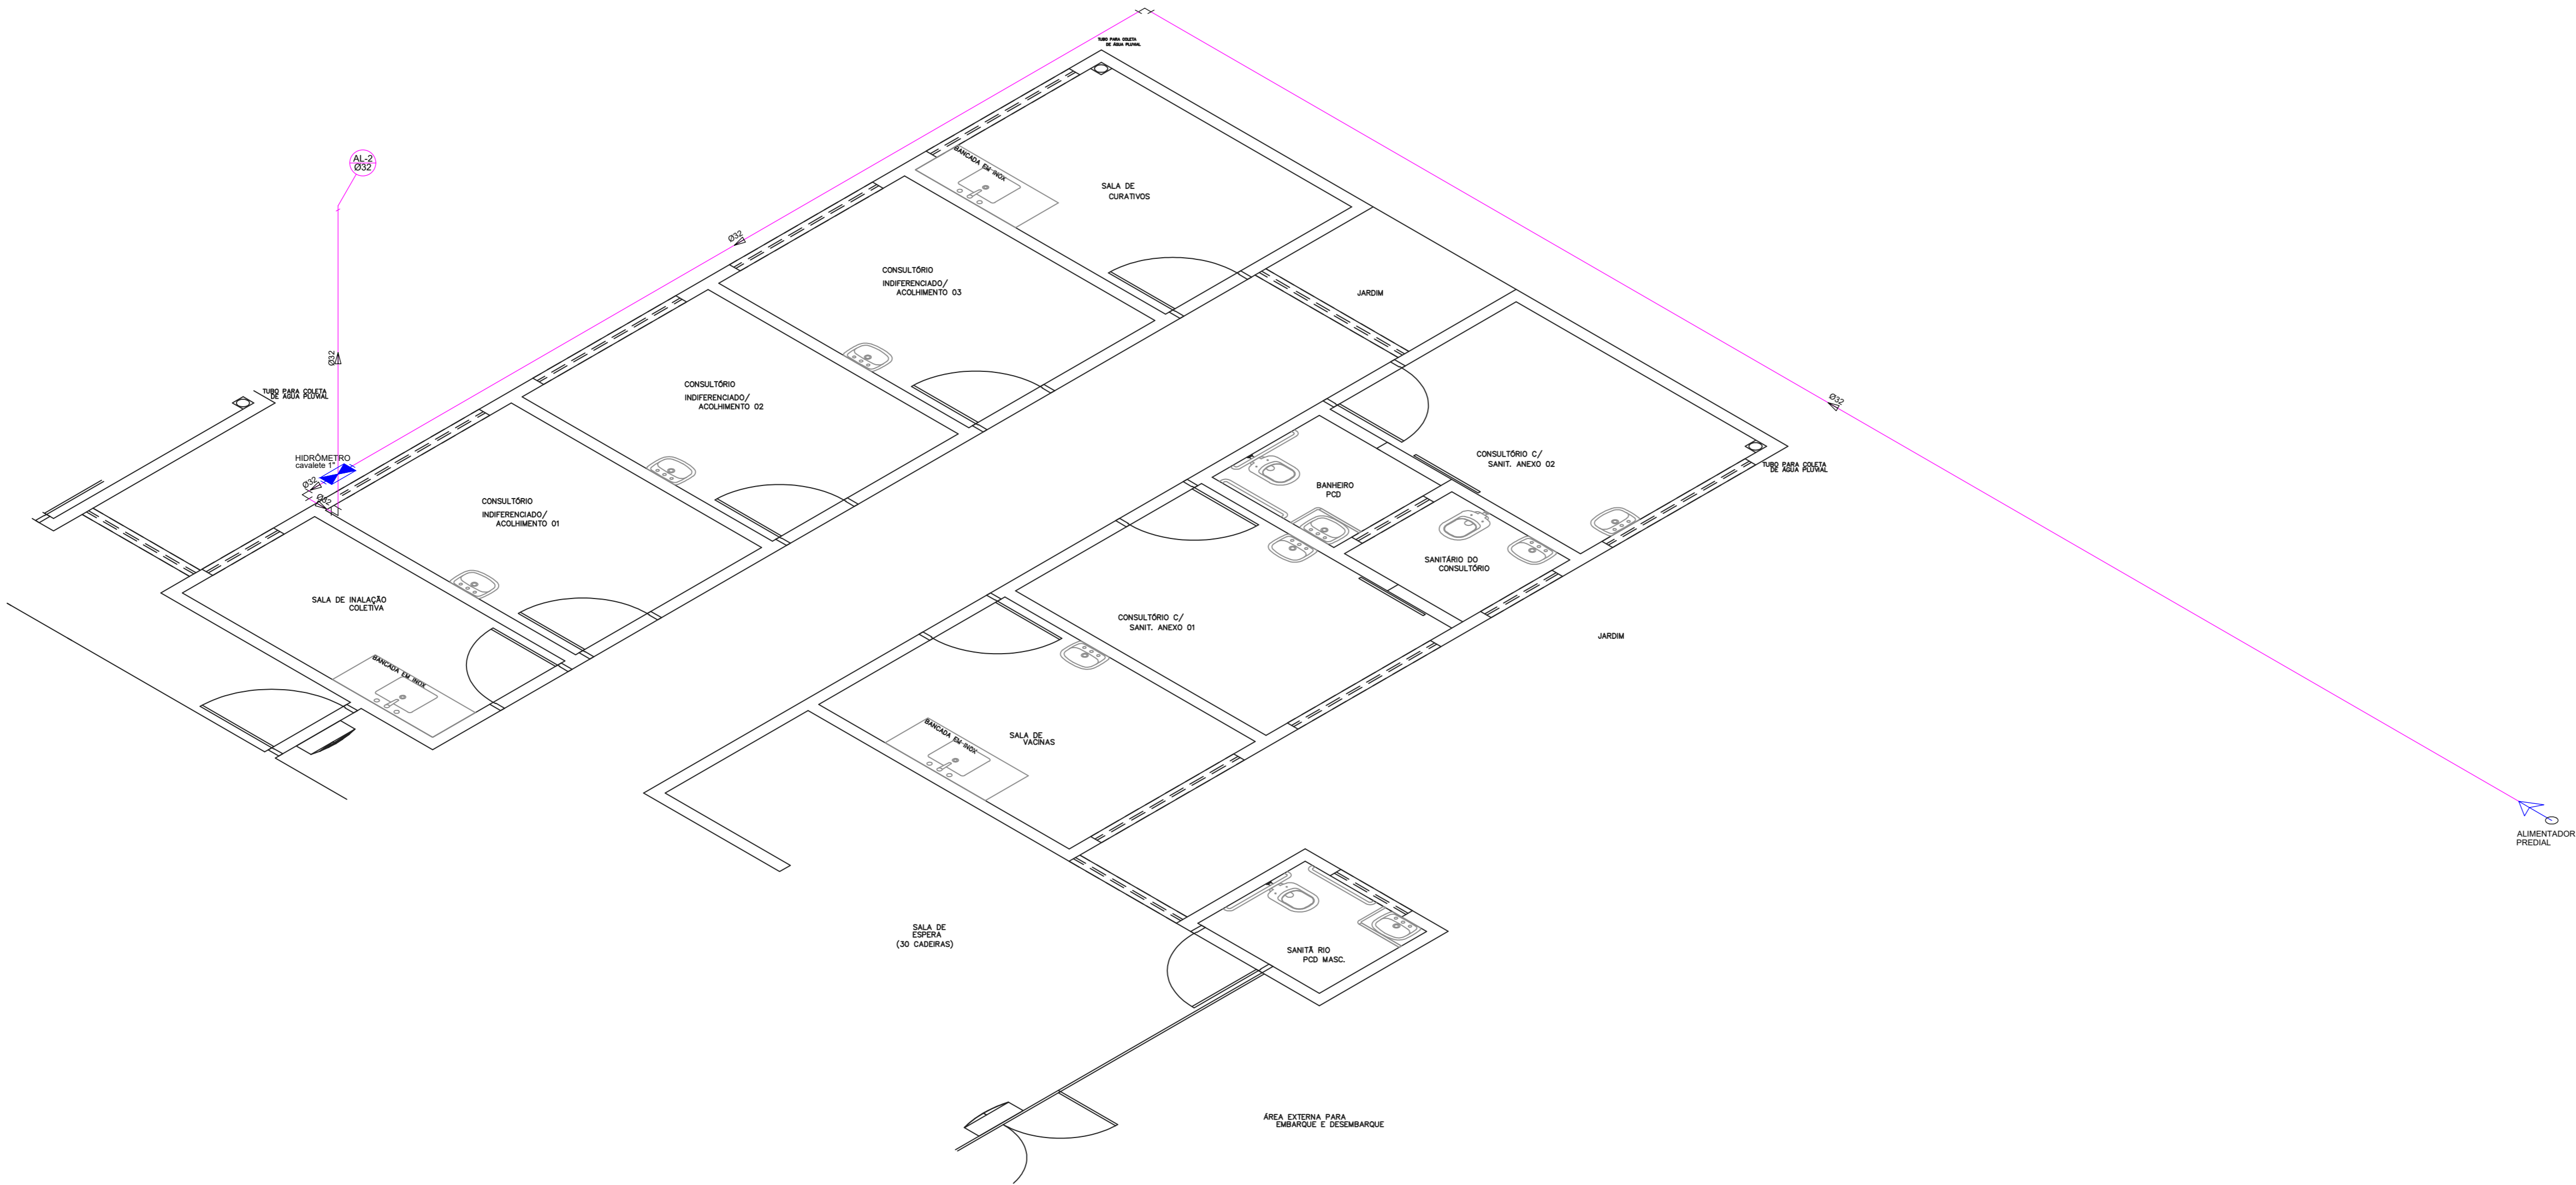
TUBO PARA COLETA DE ÁGUA PLUVIAL

AL-2
Ø32

BANCADA EM INOX

SALA DE CURATIVOS

Ø32

CONSULTÓRIO INDIFERENCIADO/ ACOLHIMENTO 03

JARDIM

Ø32

CONSULTÓRIO INDIFERENCIADO/ ACOLHIMENTO 02

TUBO PARA COLETA DE ÁGUA PLUVIAL

Ø32

HIDRÔMETRO cavalete 1"

Ø32

Ø32

CONSULTÓRIO C/ SANIT. ANEXO 02

TUBO PARA COLETA DE ÁGUA PLUVIAL

BANHEIRO PCD

CONSULTÓRIO INDIFERENCIADO/ ACOLHIMENTO 01

SANITÁRIO DO CONSULTÓRIO

SALA DE INALAÇÃO COLETIVA

CONSULTÓRIO C/ SANIT. ANEXO 01

JARDIM

BANCADA EM INOX

BANCADA EM INOX

SALA DE VACINAS

ALIMENTADOR PREDIAL

SALA DE ESPERA (30 CADEIRAS)

SANITÃ RIO PCD MASC.

ÁREA EXTERNA PARA EMBARQUE E DESEMBARQUE